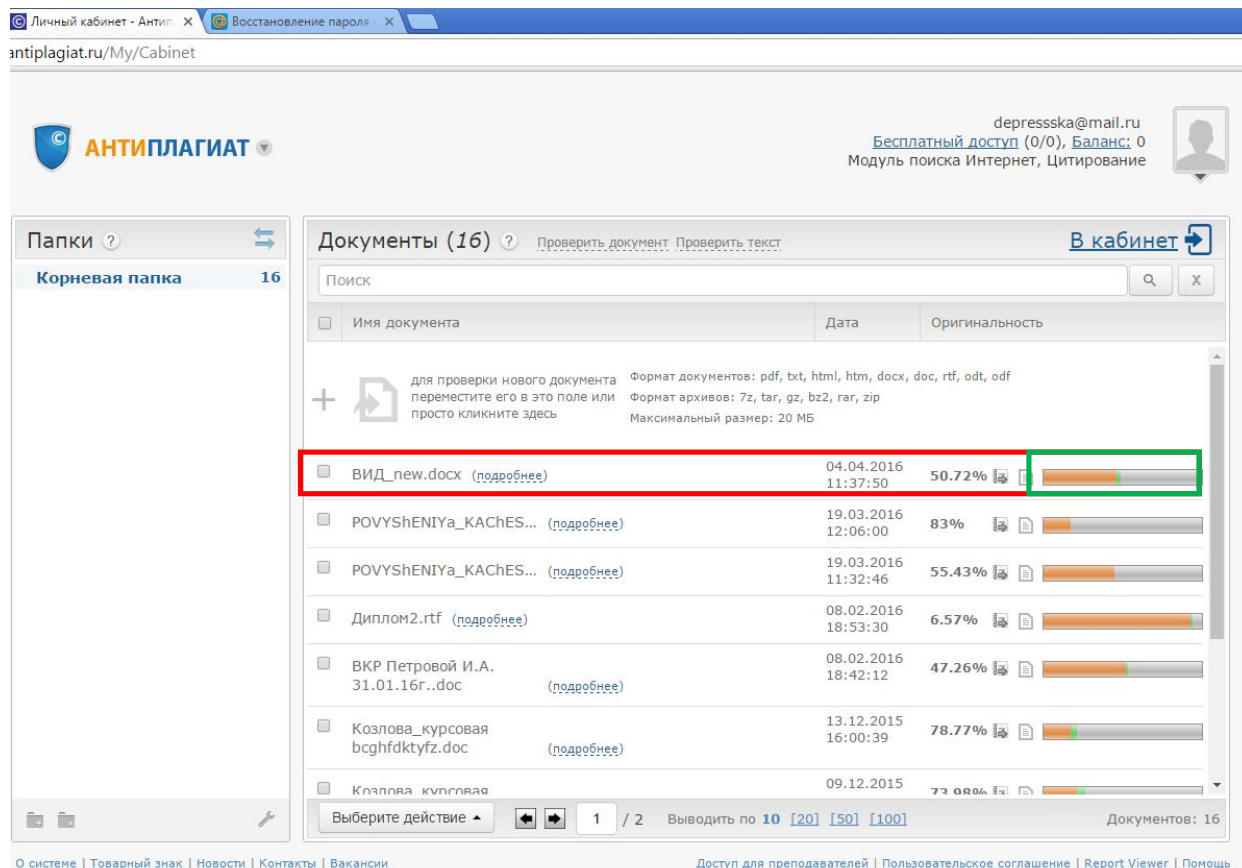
Личный кабинет - Антип ×
Восстановление пароля ×

antiplagiat.ru/My/Cabinet

АНТИПЛАГИАТ

depressska@mail.ru
Бесплатный доступ (0/0), Баланс: 0
Модуль поиска Интернет, Цитирование

Папки ?

Корневая папка 16

Документы (16) ? Проверить документ Проверить текст

В кабинет

Поиск

X

| Имя документа | Дата | Оригинальность |
|---|---|---|
| для проверки нового документа переместите его в это поле или просто кликните здесь. Формат документов: pdf, txt, html, htm, docx, doc, rtf, odt, odf. Формат архивов: 7z, tar, gz, bz2, rar, zip. Максимальный размер: 20 МБ | | |
| ВИД_new.docx (подробнее) | 04.04.2016 11:37:50 | 50.72% |
| POVYShENIYa_KAChES... (подробнее) | 19.03.2016 12:06:00 | 83% |
| POVYShENIYa_KAChES... (подробнее) | 19.03.2016 11:32:46 | 55.43% |
| Диплом2.rtf (подробнее) | 08.02.2016 18:53:30 | 6.57% |
| ВКР Петровой И.А. 31.01.16г..doc (подробнее) | 08.02.2016 18:42:12 | 47.26% |
| Козлова_курсовая bcghfdktyfz.doc (подробнее) | 13.12.2015 16:00:39 | 78.77% |
| Козлова_курсовая | 09.12.2015 | 73.98% |

Выберите действие ▲ 1 / 2 Выводить по 10 [20] [50] [100] Документов: 16

О системе | Товарный знак | Новости | Контакты | Вакансии
Доступ для преподавателей | Пользовательское соглашение | Report Viewer | Помощь